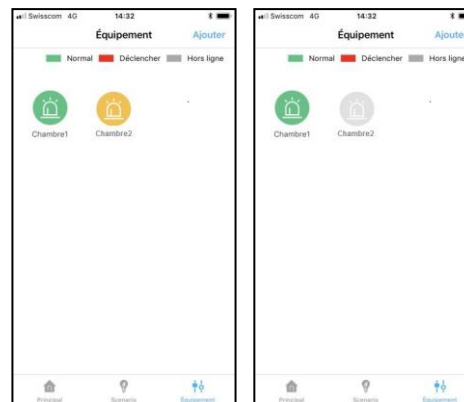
Swisscom 4G 14:32

Équipement Ajouter

Normal Déclencher Hors ligne

Chambre1 Chambre2

Principal Scenario Equipement

Swisscom 4G 14:32

Équipement Ajoute

Normal Déclencher Hors ligne

Chambre1 Chambre2

Principal Scenario Equipement